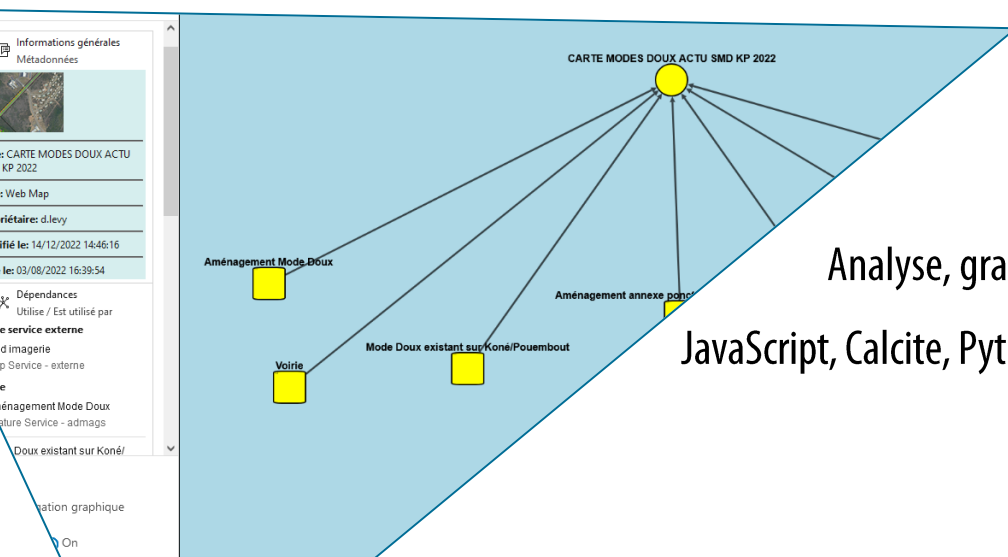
Informations générales
Métadonnées

: CARTE MODES DOUX ACTU KP 2022

: Web Map

riétaire: d.levy

ifié le: 14/12/2022 14:46:16

le: 03/08/2022 16:39:54

Dépendances
Utilise / Est utilisé par

e service externe

d imagerie
p Service - externe

e

énagement Mode Doux
ature Service - admags

Doux existant sur Koné/

ation graphique

On

CARTE MODES DOUX ACTU SMD KP 2022

Aménagement Mode Doux

Aménagement annexe ponc

Mode Doux existant sur Koné/Pouembout

Voirie

Analyse, gra

JavaScript, Calcite, Pyt